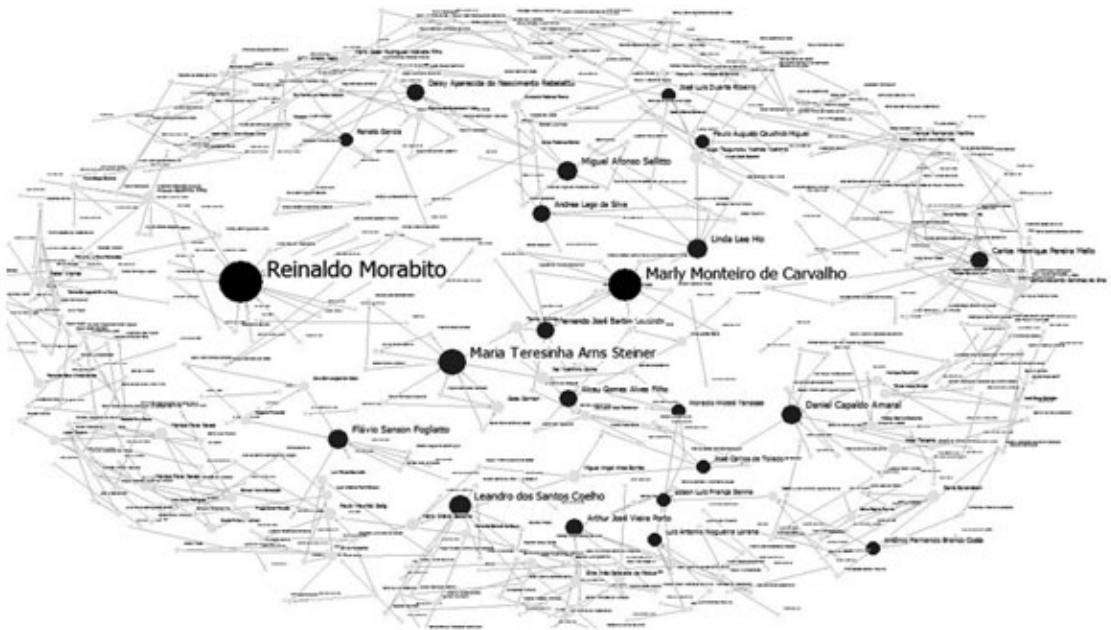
Daisy Aparecida do Nascimento Rebelatto
José Luis Duarte Ribeiro
Renato Garcia
Paulo Augusto Cauchick Miguel
Miguel Afonso Sellitto
Andrea Lago da Silva
Linda Lee Ho
Carlos Henrique Pereira Mello
Reinaldo Morabito
Marly Monteiro de Carvalho
Fernando José Barbin Laurindo
Maria Teresinha Arns Steiner
Alceu Gomes Alves Filho
Daniel Capaldo Amaral
Flávio Sanson Fogliatto
José Carlos de Toledo
Leandro dos Santos Coelho
Arthur José Vieira Porto
Luis Antonio Nogueira Lorena
Antônio Fernando Branco Costa